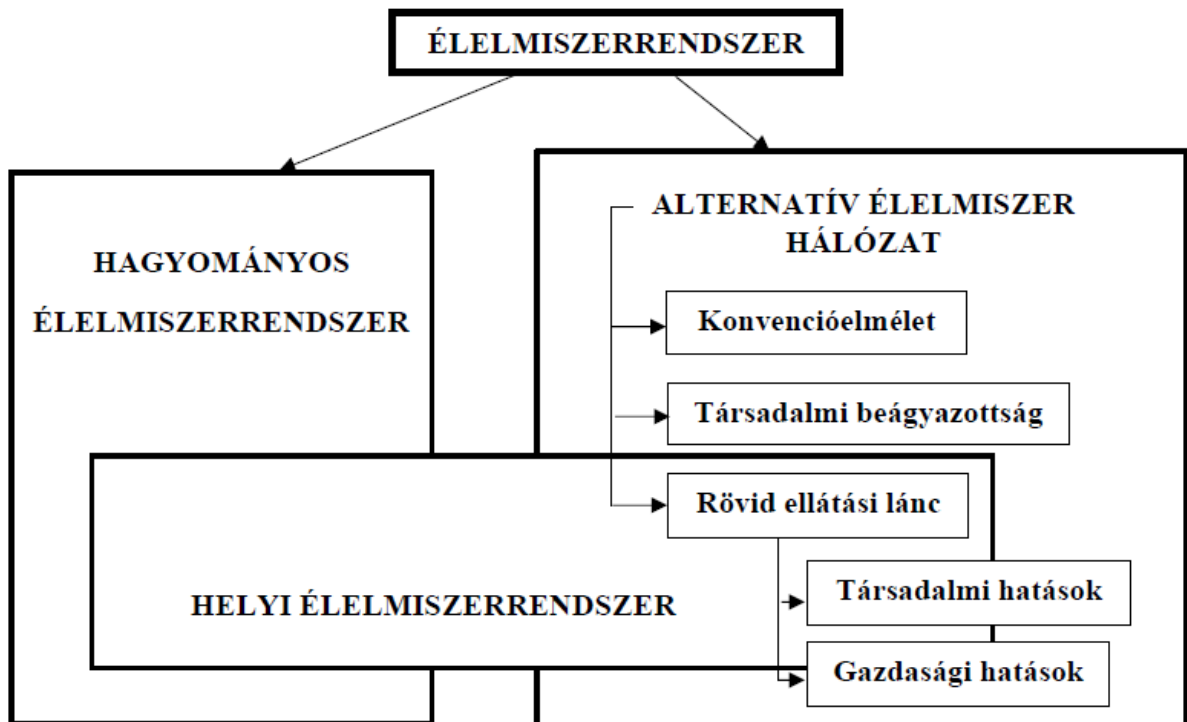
ÉLELMISZERRENDSZER

HAGYOMÁNYOS ÉLELMISZERRENDSZER

ALTERNATÍV ÉLELMISZER HÁLÓZAT

Konvencióelmélet

Társadalmi beágyazottság

Rövid ellátási lánc

HELYI ÉLELMISZERRENDSZER

Társadalmi hatások

Gazdasági hatások